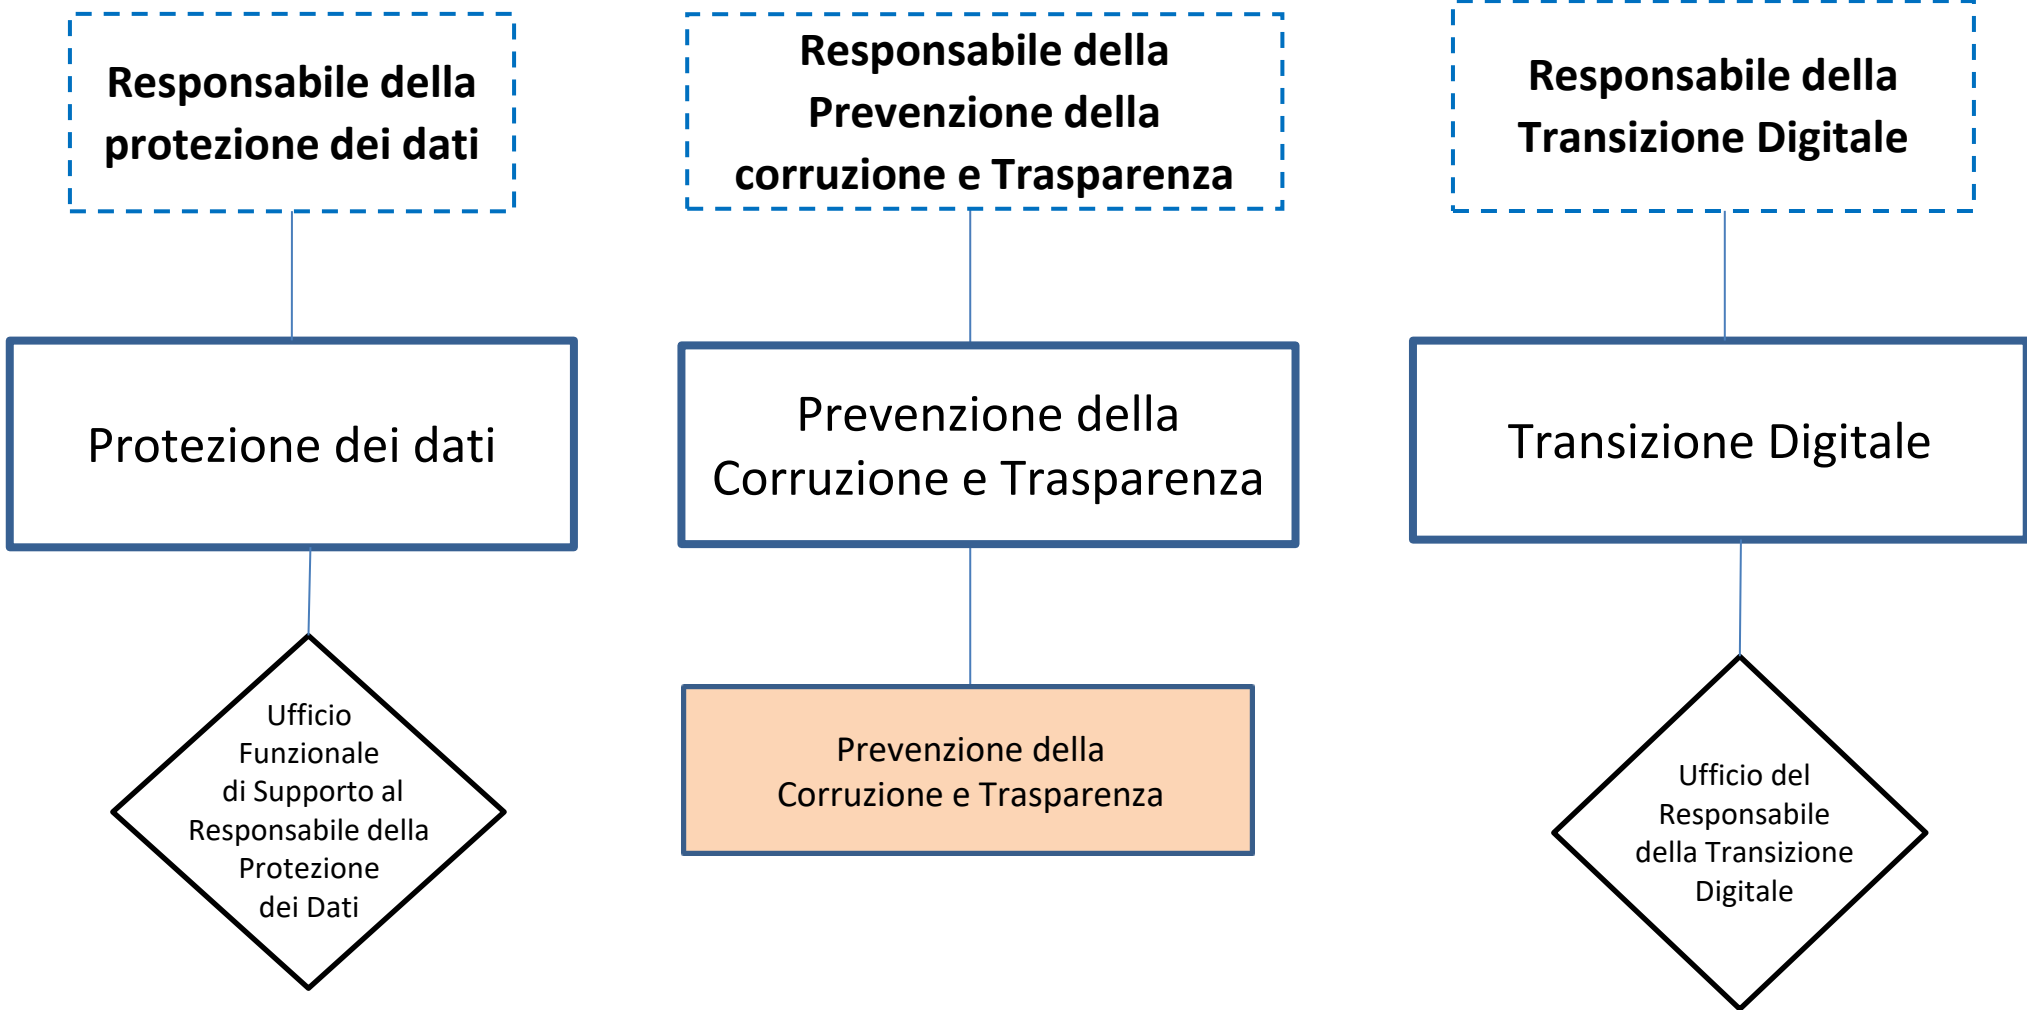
Responsabile della protezione dei dati

Protezione dei dati

Ufficio Funzionale di Supporto al Responsabile della Protezione dei Dati

Responsabile della Prevenzione della corruzione e Trasparenza

Prevenzione della Corruzione e Trasparenza

Prevenzione della Corruzione e Trasparenza

Responsabile della Transizione Digitale

Transizione Digitale

Ufficio del Responsabile della Transizione Digitale